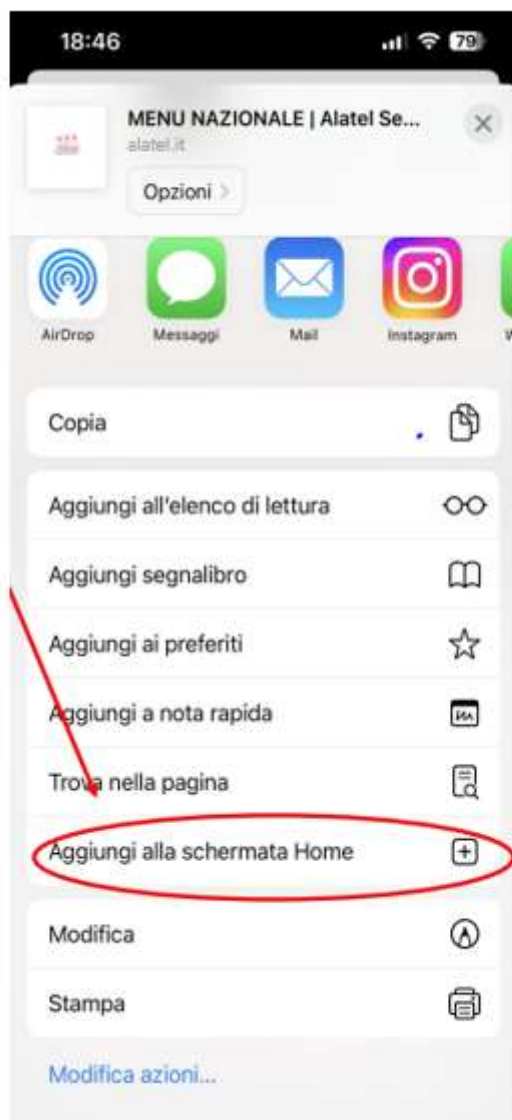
18:46

79

MENU NAZIONALE | Alatel Se...
alatel.it

Opzioni >

AirDrop
Messaggi
Mail
Instagram
W

Copia

Aggiungi all'elenco di lettura

Aggiungi segnalibro

Aggiungi ai preferiti

Aggiungi a nota rapida

Trova nella pagina

Aggiungi alla schermata Home

Modifica

Stampa

Modifica azioni...